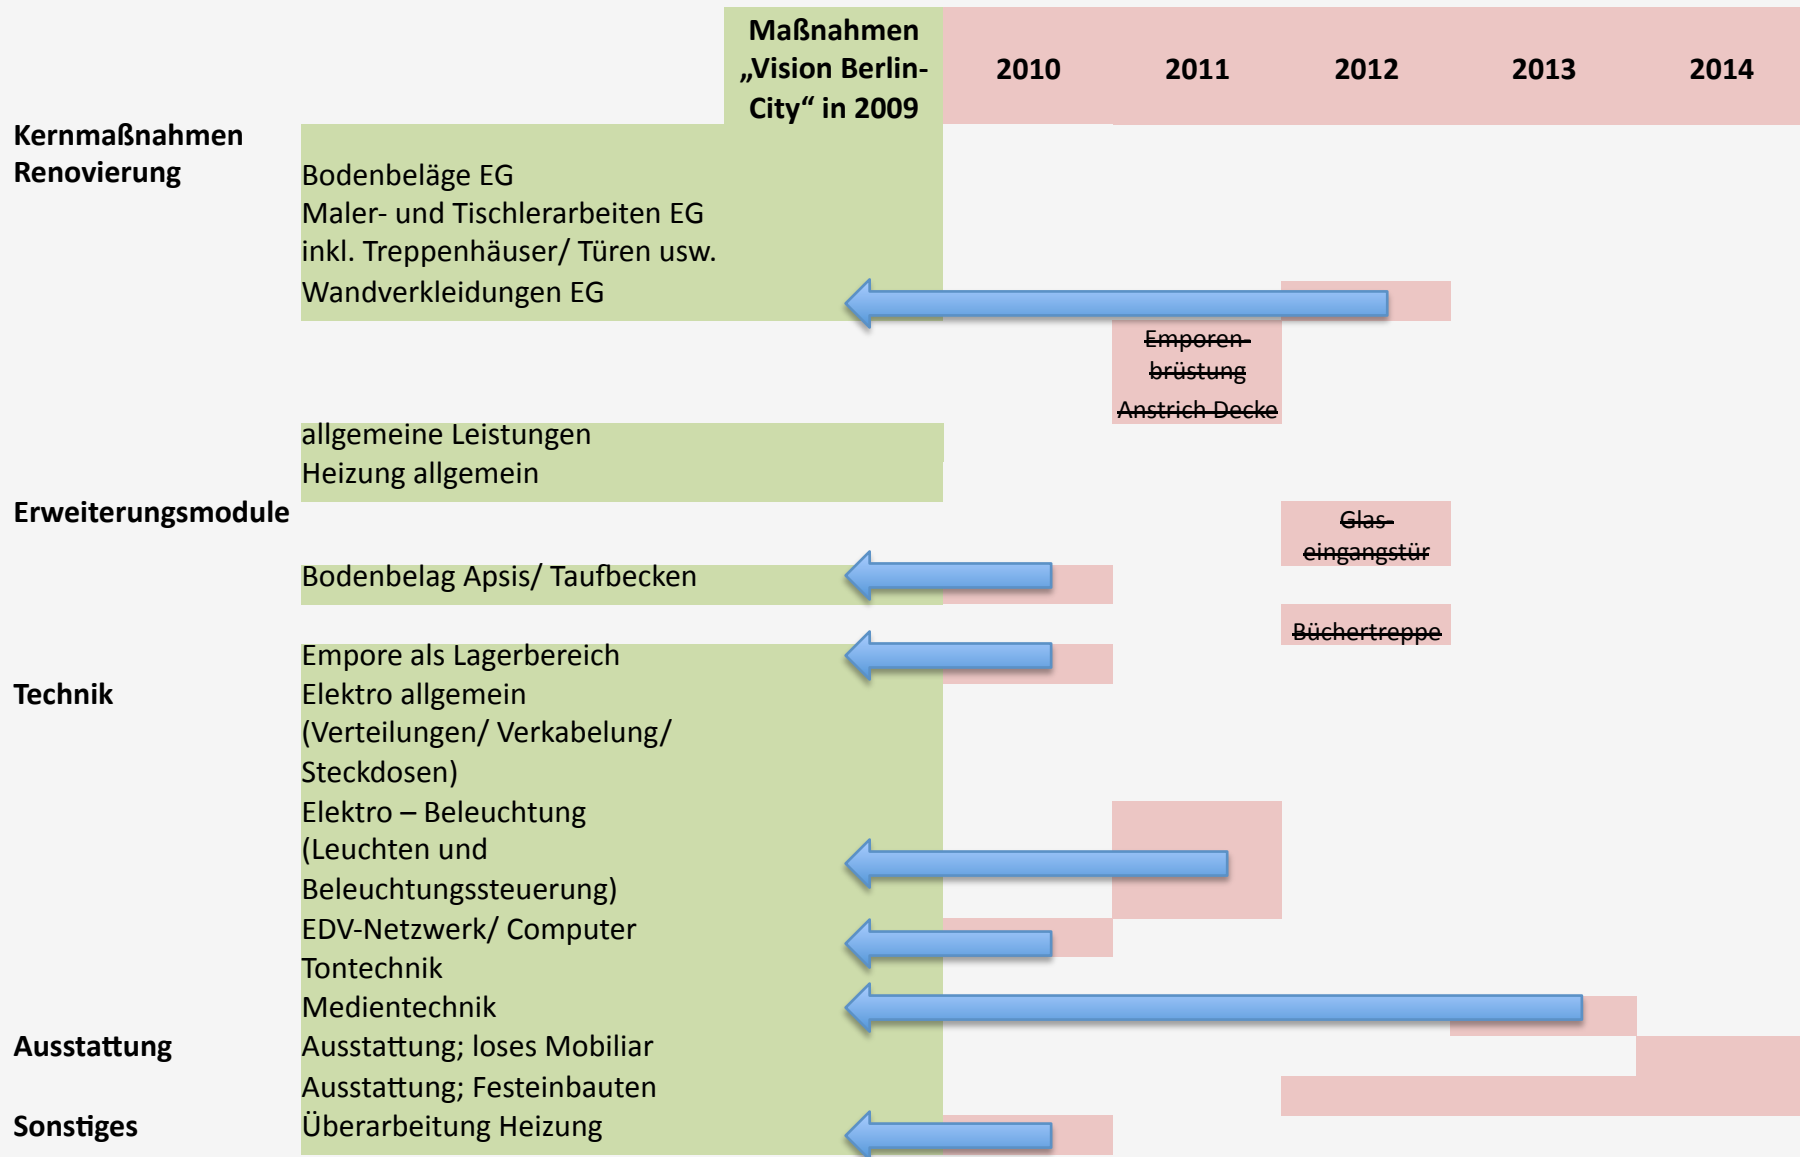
Maßnahmen „Vision Berlin-City“ in 2009

2010 2011 2012 2013 2014

Kernmaßnahmen Renovierung

Bodenbeläge EG
Maler- und Tischlerarbeiten EG inkl. Treppenhäuser/ Türen usw.
Wandverkleidungen EG

~~Emporenbrüstung~~
~~Anstrich Decke~~

allgemeine Leistungen
Heizung allgemein

Erweiterungsmodule

~~Glaseingangstür~~

Bodenbelag Apsis/ Taufbecken

~~Büchertreppe~~

Empore als Lagerbereich

Technik

Elektro allgemein (Verteilungen/ Verkabelung/ Steckdosen)
Elektro – Beleuchtung (Leuchten und Beleuchtungssteuerung)
EDV-Netzwerk/ Computer
Tontechnik
Medientechnik

Ausstattung

Ausstattung; loses Mobiliar
Ausstattung; Festeinbauten

Sonstiges

Überarbeitung Heizung